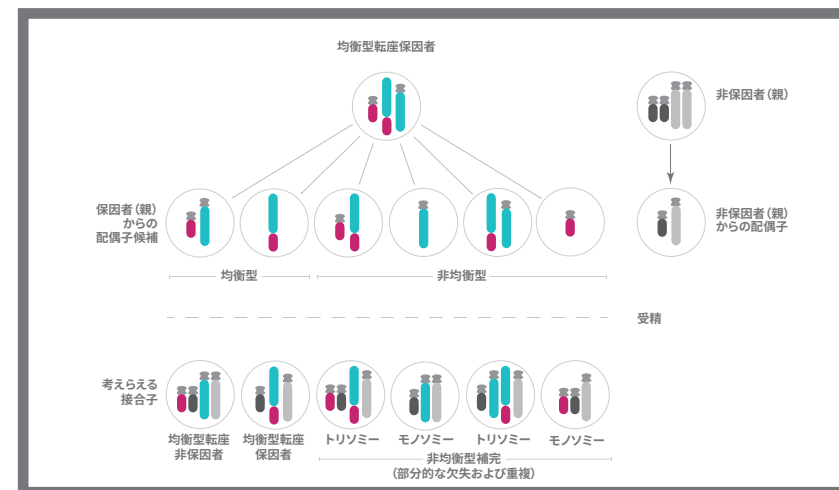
均衡型転座保因者

非保因者（親）

保因者（親）からの配偶子候補

非保因者（親）からの配偶子

均衡型

非均衡型

受精

考えらえる接合子

均衡型転座非保因者

均衡型転座保因者

トリソミー

モノソミー

トリソミー

モノソミー

非均衡型補完（部分的な欠失および重複）